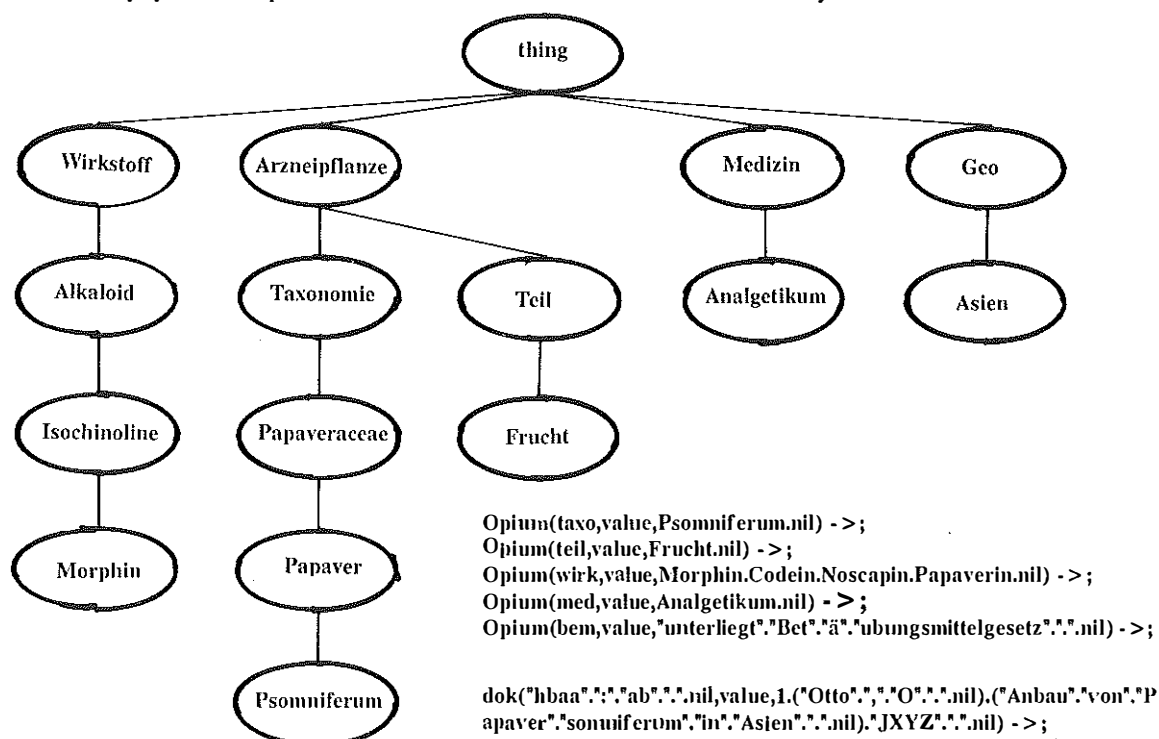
thing

Wirkstoff

Arzneipflanze

Medizin

Geo

Alkaloid

Taxonomie

Teil

Analgetikum

Asien

Isochinoline

Papaveraceae

Frucht

Morphin

Papaver

Psomniferum

Opium(taxo,value,Psomniferum.nil) ->;
Opium(teil,value,Frucht.nil) ->;
Opium(wirk,value,Morphin.Codein.Noscapin.Papaverin.nil) ->;
Opium(med,value,Analgetikum.nil) ->;
Opium(bem,value,"unterliegt"."Bet"."ä"."ubungsmittelgesetz"."."nil) ->;

dok("hbaa".":"."ab"."."nil,value,1.("Otto".","."O"."."nil).("Anbau"."von"."Papaver"."sonmiferum"."in"."Asien"."."nil)."JXYZ"."."nil) ->;